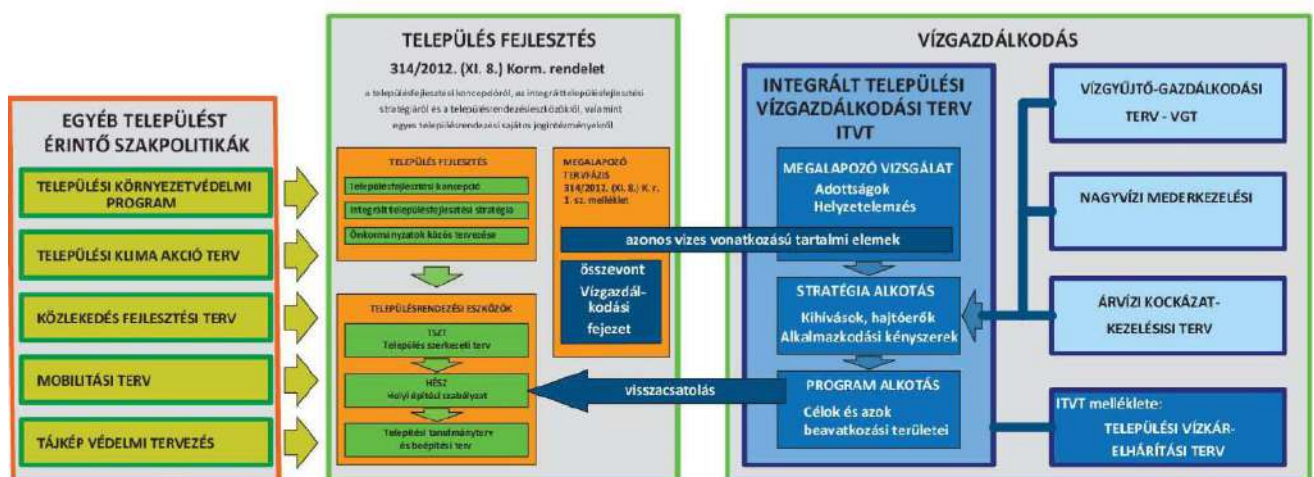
EGYÉB TELEPÜLÉST ÉRINTŐ SZAKPOLITIKÁK

TELEPÜLÉSI KÖRNYEZETVÉDELMI PROGRAM

TELEPÜLÉSI KLIMA AKCIÓ TERV

KÖZLEKEDÉS FEJLESZTÉSI TERV

MOBILITÁSI TERV

TÁJKÉP VÉDELMI TERVEZÉS

TELEPÜLÉS FEJLESZTÉS

314/2012. (XI. 8.) Korm. rendelet

a településfejlesztési koncepcióról, az integrált településfejlesztési stratégiáról és a településrendezési eszközökről, valamint egyes településrendezési sajátos jogintézményekről

TELEPÜLÉS FEJLESZTÉS

Településfejlesztési koncepció

Integrált településfejlesztési stratégia

Önkormányzatok közös tervezése

MEGALAPOZÓ TERVFÁZIS 314/2012. (XI. 8.) K. r. 1. sz. melléklet

összevont Vízgazdálkodási fejezet

TELEPÜLÉSRENDEZÉSI ESZKÖZÖK

TSZT Település szerkezeti terv

HÉSZ Helyi építési szabályzat

Települési tanulmányterv és beépítési terv

VÍZGAZDÁLKODÁS

INTEGRÁLT TELEPÜLÉSI VÍZGAZDÁLKODÁSI TERV ITVT

MEGALAPOZÓ VIZSGÁLAT Adottságok Helyzetelemzés

azonos vizes vonatkozású tartalmi elemek

STRATÉGIA ALKOTÁS Kihívások, hajtóerők Alkalmazkodási kényszerek

visszacsatolás

PROGRAM ALKOTÁS Célok és azok beavatkozási területei

VÍZGYŰJTŐ-GAZDÁLKODÁSI TERV - VGT

NAGYVÍZI MEDERKEZELÉSI

ÁRVÍZI KOCKÁZAT-KEZELÉSISI TERV

ITVT melléklete: TELEPÜLÉSI VÍZKÁR-ELHÁRÍTÁSI TERV